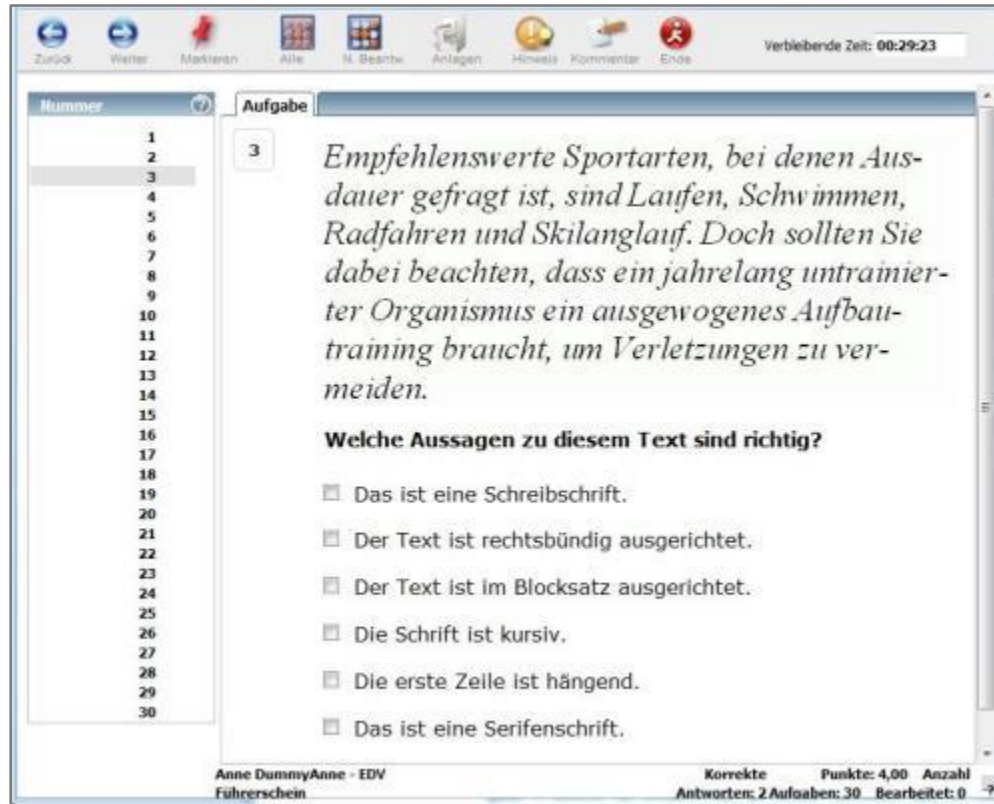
Zurück Weiter Markieren Alle N. Beantw. Anlagen Hinweis Kommentar Ende

Verbleibende Zeit: 00:29:23

Nummer

1
2
3
4
5
6
7
8
9
10
11
12
13
14
15
16
17
18
19
20
21
22
23
24
25
26
27
28
29
30

Aufgabe

3

Empfehlenswerte Sportarten, bei denen Ausdauer gefragt ist, sind Laufen, Schwimmen, Radfahren und Skilanglauf. Doch sollten Sie dabei beachten, dass ein jahrelang untrainierter Organismus ein ausgewogenes Aufbautraining braucht, um Verletzungen zu vermeiden.

Welche Aussagen zu diesem Text sind richtig?

Das ist eine Schreibschrift.

Der Text ist rechtsbündig ausgerichtet.

Der Text ist im Blocksatz ausgerichtet.

Die Schrift ist kursiv.

Die erste Zeile ist hängend.

Das ist eine Serifenschrift.

Anne DummyAnne - EDV Führerschein

Korrekte Antworten: 2 Punkte: 4,00 Anzahl Aufgaben: 30 Bearbeitet: 0